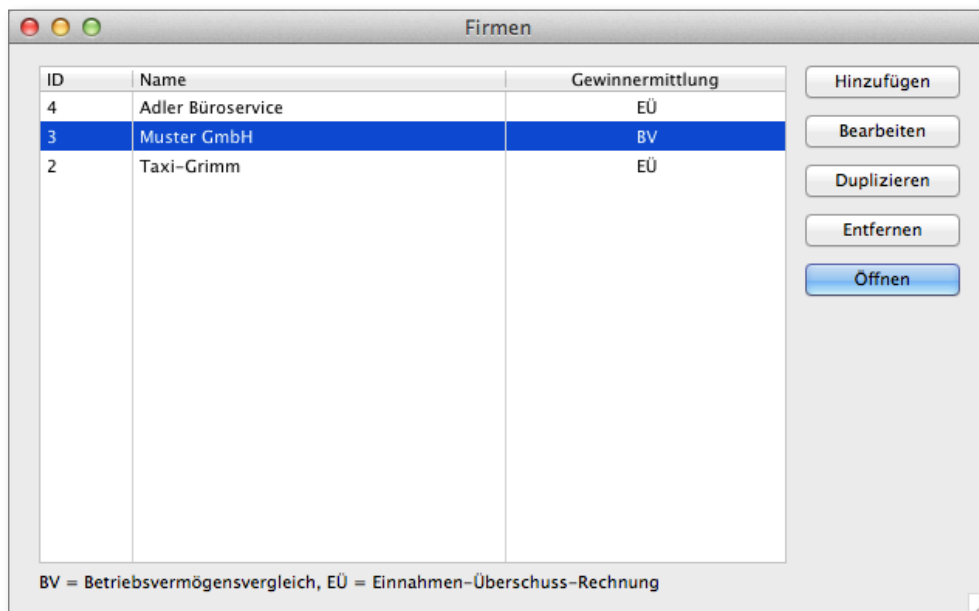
Firmen

| ID | Name | Gewinnermittlung |
|---|---|---|
| 4 | Adler Büroservice | EÜ |
| 3 | Muster GmbH | BV |
| 2 | Taxi-Grimm | EÜ |

Hinzufügen
Bearbeiten
Duplizieren
Entfernen
Öffnen

BV = Betriebsvermögensvergleich, EÜ = Einnahmen-Überschuss-Rechnung